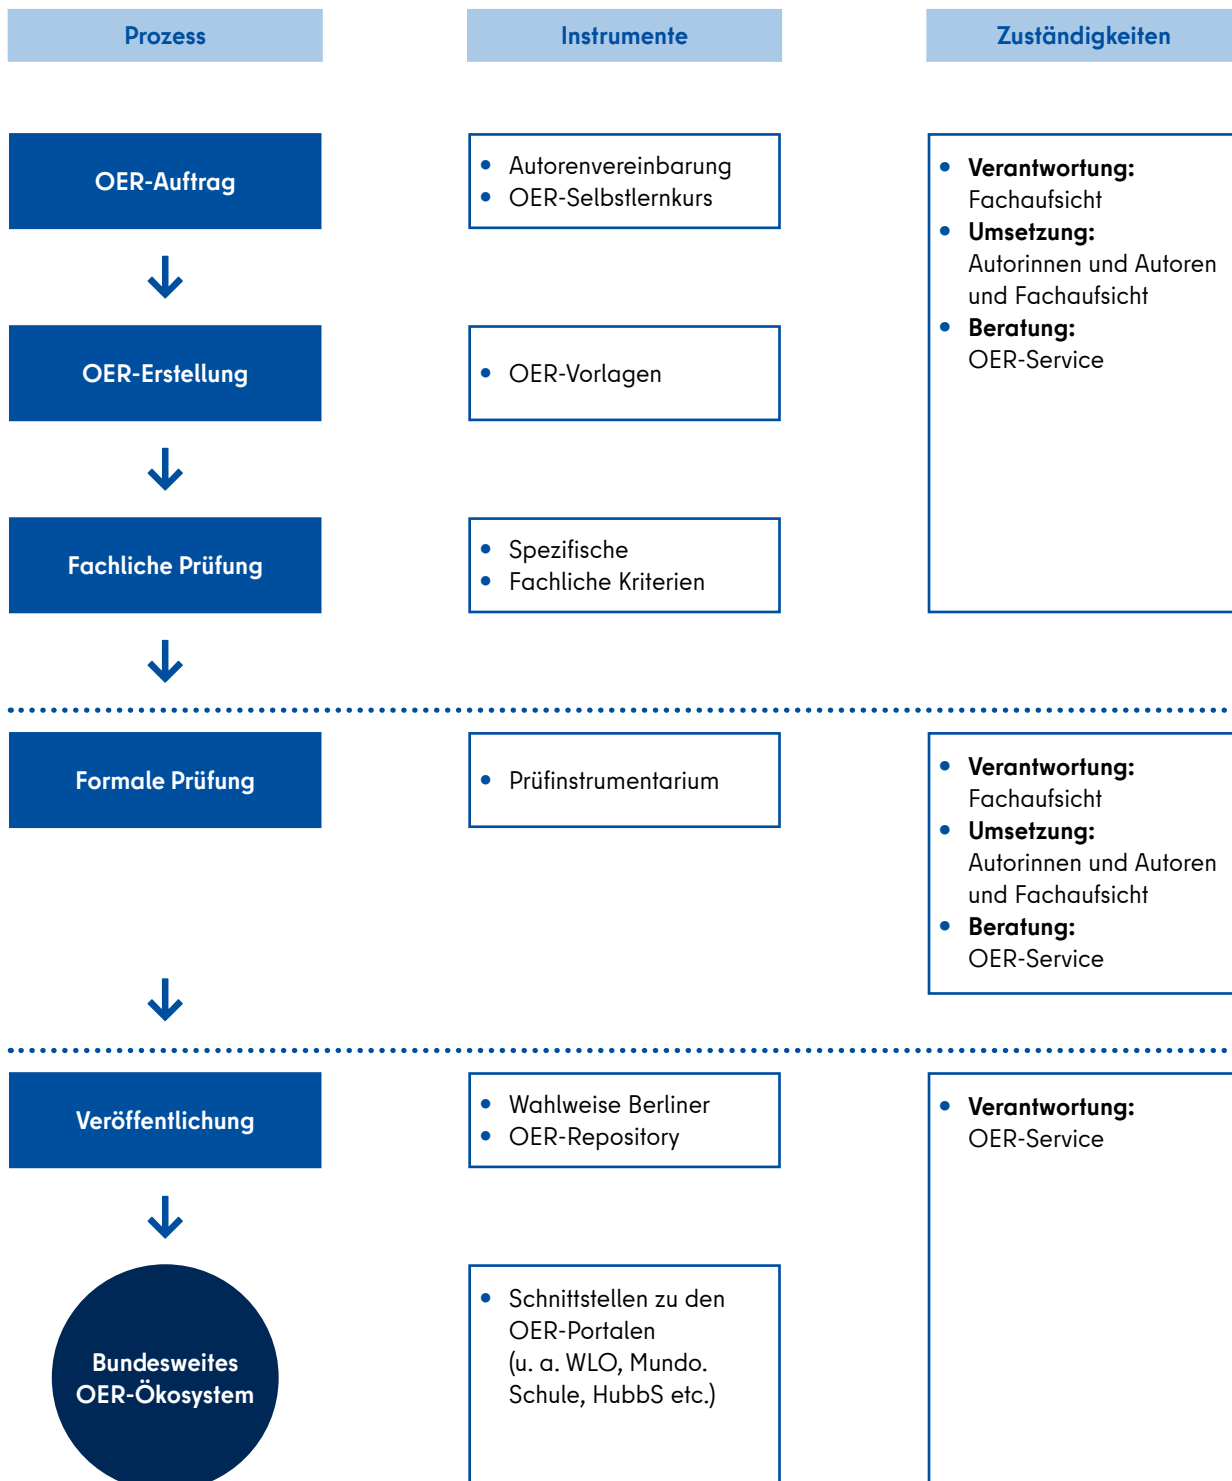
Prozess

Instrumente

Zuständigkeiten

OER-Auftrag

- Autorenvereinbarung
- OER-Selbstlernkurs

- **Verantwortung:** Fachaufsicht
- **Umsetzung:** Autorinnen und Autoren und Fachaufsicht
- **Beratung:** OER-Service

OER-Erstellung

- OER-Vorlagen

Fachliche Prüfung

- Spezifische
- Fachliche Kriterien

Formale Prüfung

- Prüfinstrumentarium

- **Verantwortung:** Fachaufsicht
- **Umsetzung:** Autorinnen und Autoren und Fachaufsicht
- **Beratung:** OER-Service

Veröffentlichung

- Wahlweise Berliner
- OER-Repository

- **Verantwortung:** OER-Service

Bundesweites OER-Ökosystem

- Schnittstellen zu den OER-Portalen (u. a. WLO, Mundo. Schule, HubbS etc.)